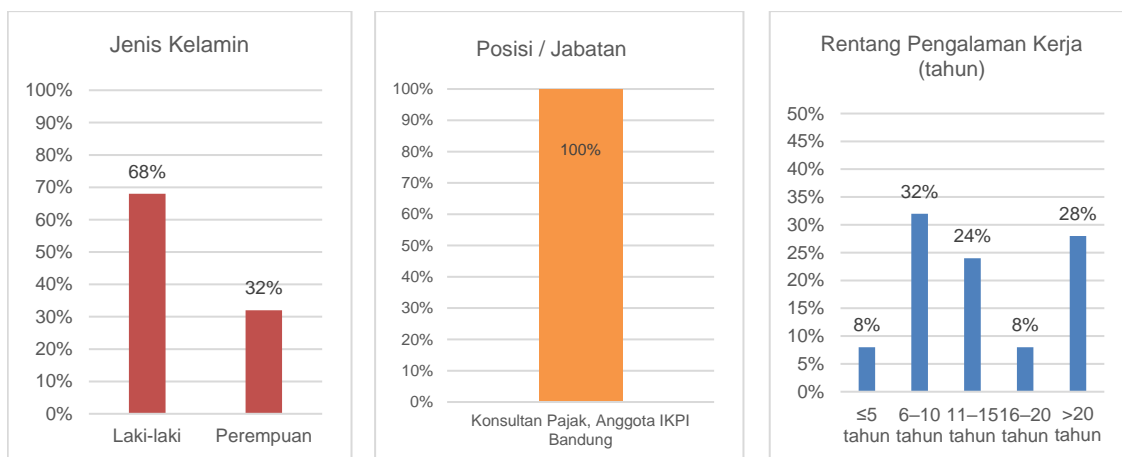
Jenis Kelamin

100%
90%
80%
70%
60%
50%
40%
30%
20%
10%
0%

68%
32%

Laki-laki
Perempuan

Posisi / Jabatan

100%
90%
80%
70%
60%
50%
40%
30%
20%
10%
0%

100%

Konsultan Pajak, Anggota IKPI Bandung

Rentang Pengalaman Kerja (tahun)

50%
45%
40%
35%
30%
25%
20%
15%
10%
5%
0%

8%
32%
24%
8%
28%

≤5 tahun
6–10 tahun
11–15 tahun
16–20 tahun
>20 tahun